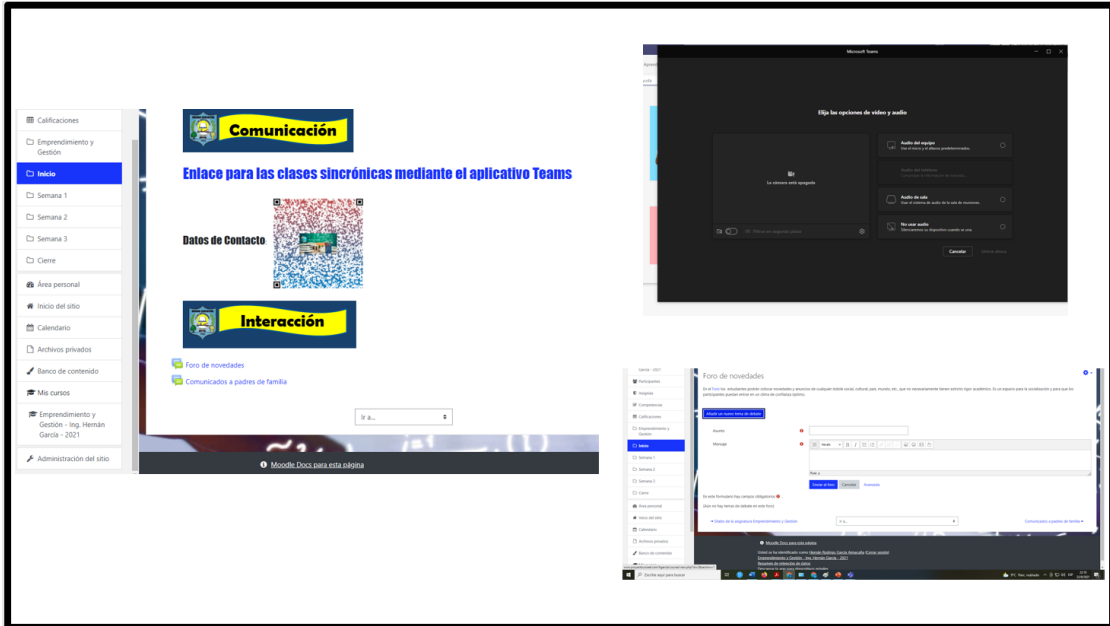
Calificaciones
Emprendimiento y Gestión
Inicio
Semana 1
Semana 2
Semana 3
Cierre
Área personal
Inicio del sitio
Calendario
Archivos privados
Banco de contenido
Mis cursos
Emprendimiento y Gestión - Ing. Hernán García - 2021
Administración del sitio

Comunicación

Enlace para las clases sincrónicas mediante el aplicativo Teams

Datos de Contacto

Interacción

Foro de novedades
Comunicados a padres de familia

Ir a...

Moodle Docs para esta página

Microsoft Teams

Elija las opciones de vídeo y audio

La cámara está apagada

Audio del equipo

Audio de sala

No usar audio

Cancelar

Foro de novedades

Añadir un nuevo tema de debate

Asunto

Mensaje

Enviar al foro
Cancelar

En este formulario hay campos obligatorios

(Aún no hay temas de debate en este foro)

Participantes
Insignias
Competencias
Calificaciones
Emprendimiento y Gestión
Inicio
Semana 1
Semana 2
Semana 3
Cierre
Área personal
Inicio del sitio
Calendario
Archivos privados
Banco de contenido

Moodle Docs para esta página

Escribe aquí para buscar